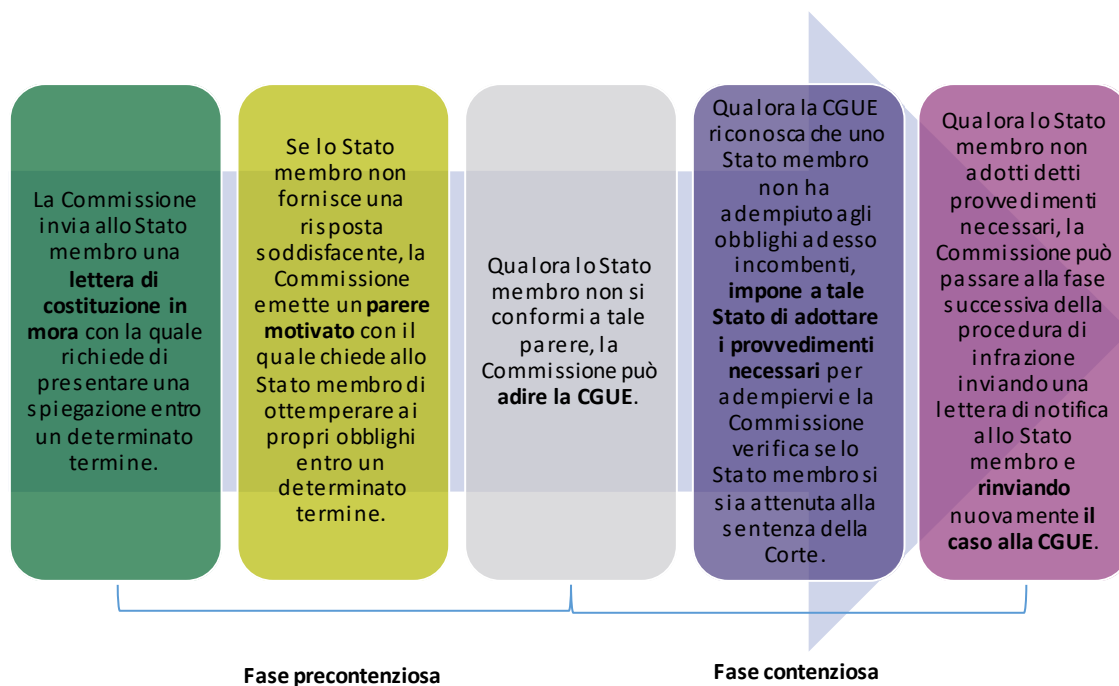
La Commissione invia allo Stato membro una **lettera di costituzione in mora** con la quale richiede di presentare una spiegazione entro un determinato termine.

Se lo Stato membro non fornisce una risposta soddisfacente, la Commissione emette un **parere motivato** con il quale chiede allo Stato membro di ottemperare ai propri obblighi entro un determinato termine.

Qualora lo Stato membro non si conformi a tale parere, la Commissione può **adire la CGUE**.

Qualora la CGUE riconosca che uno Stato membro non ha adempiuto agli obblighi ad esso incombenti, **impone a tale Stato di adottare i provvedimenti necessari** per adempiervi e la Commissione verifica se lo Stato membro si sia attenuta alla sentenza della Corte.

Qualora lo Stato membro non adotti detti provvedimenti necessari, la Commissione può passare alla fase successiva della procedura di infrazione inviando una lettera di notifica allo Stato membro e **rinviando** nuovamente **il caso alla CGUE**.

Fase precontenziosa

Fase contenziosa